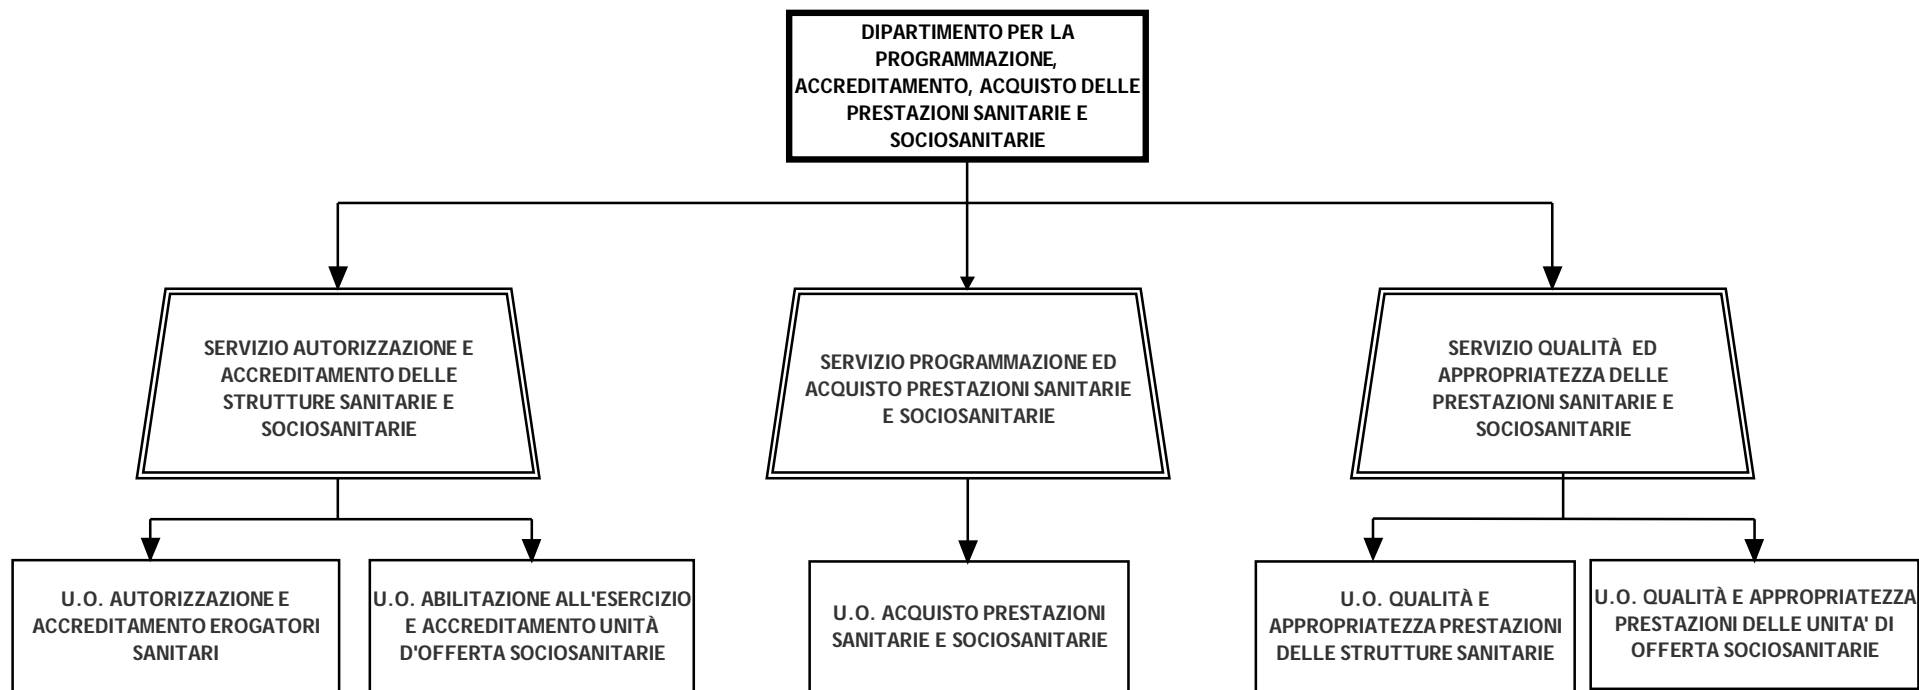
DIPARTIMENTO PER LA PROGRAMMAZIONE, ACCREDITAMENTO, ACQUISTO DELLE PRESTAZIONI SANITARIE E SOCIOSANITARIE

SERVIZIO AUTORIZZAZIONE E ACCREDITAMENTO DELLE STRUTTURE SANITARIE E SOCIOSANITARIE

SERVIZIO PROGRAMMAZIONE ED ACQUISTO PRESTAZIONI SANITARIE E SOCIOSANITARIE

SERVIZIO QUALITÀ ED APPROPRIATEZZA DELLE PRESTAZIONI SANITARIE E SOCIOSANITARIE

U.O. AUTORIZZAZIONE E ACCREDITAMENTO EROGATORI SANITARI

U.O. ABILITAZIONE ALL'ESERCIZIO E ACCREDITAMENTO UNITÀ D'OFFERTA SOCIOSANITARIE

U.O. ACQUISTO PRESTAZIONI SANITARIE E SOCIOSANITARIE

U.O. QUALITÀ E APPROPRIATEZZA PRESTAZIONI DELLE STRUTTURE SANITARIE

U.O. QUALITÀ E APPROPRIATEZZA PRESTAZIONI DELLE UNITA' DI OFFERTA SOCIOSANITARIE